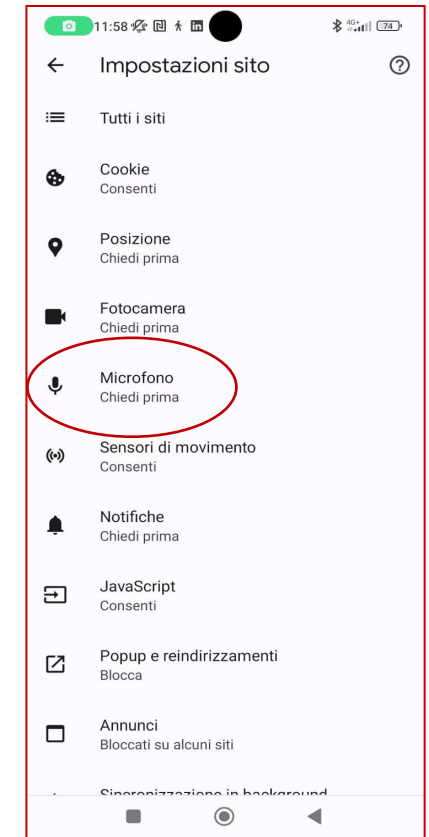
11:58 4G+ 74

Impostazioni sito

Tutti i siti

Cookie
Consenti

Posizione
Chiedi prima

Fotocamera
Chiedi prima

Microfono
Chiedi prima

Sensori di movimento
Consenti

Notifiche
Chiedi prima

JavaScript
Consenti

Popup e reindirizzamenti
Blocca

Annunci
Bloccati su alcuni siti

Sincronizzazione in background